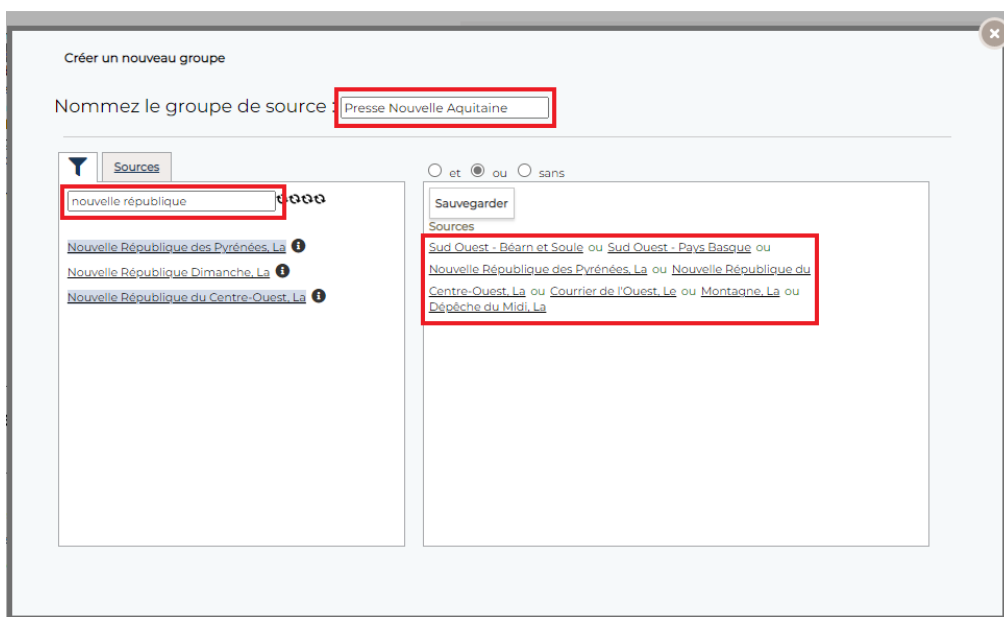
Créer un nouveau groupe

Nommez le groupe de source : Presse Nouvelle Aquitaine

Sources

nouvelle république

Nouvelle République des Pyrénées, La

Nouvelle République Dimanche, La

Nouvelle République du Centre-Ouest, La

et ou sans

Sauvegarder

Sources

Sud Ouest - Béarn et Soule ou Sud Ouest - Pays Basque ou Nouvelle République des Pyrénées, La ou Nouvelle République du Centre-Ouest, La ou Courrier de l'Ouest, Le ou Montagne, La ou Dépêche du Midi, La